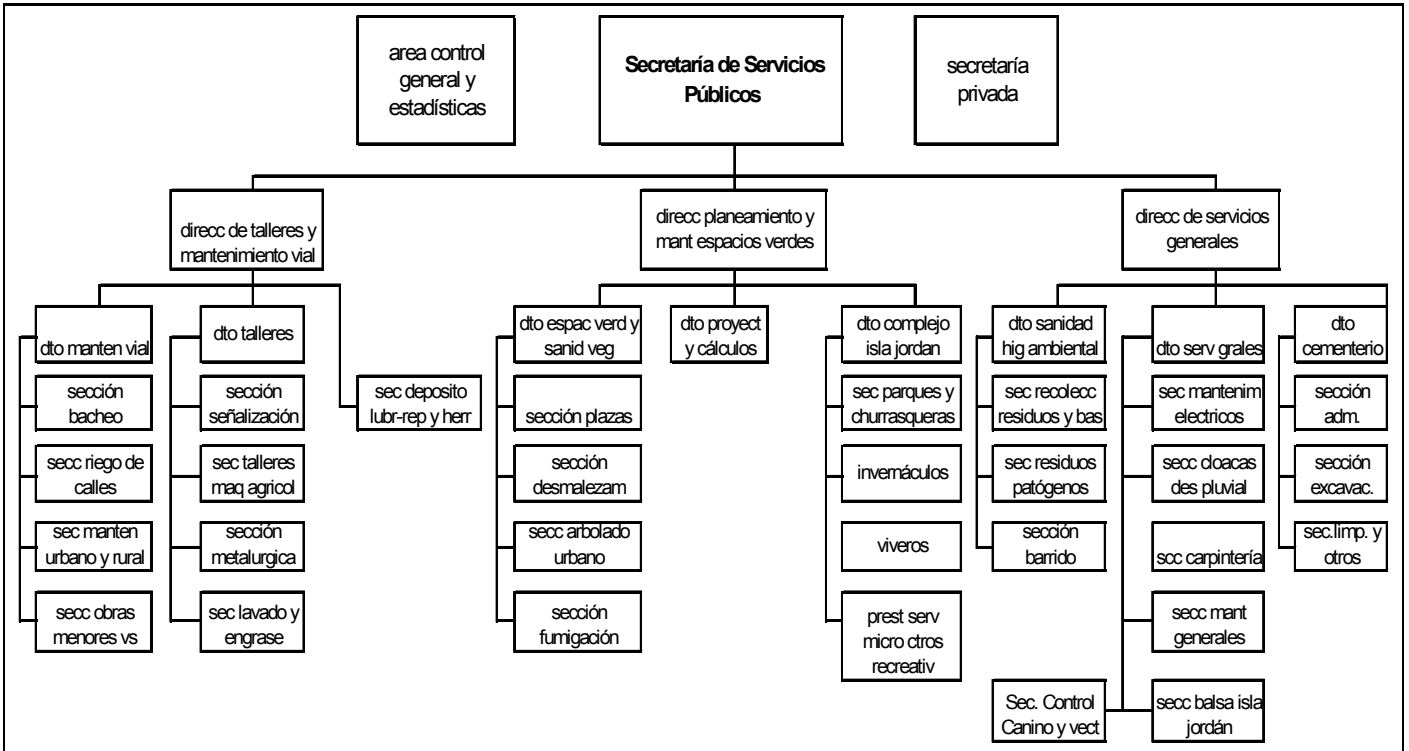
area control general y estadísticas

**Secretaría de Servicios Públicos**

secretaría privada

direcc de talleres y mantenimiento vial

direcc planeamiento y mant espacios verdes

direcc de servicios generales

dto manten vial

sección bacheo

secc riego de calles

sec manten urbano y rural

secc obras menores vs

dto talleres

sección señalización

sec talleres maq agricol

sección metalurgica

sec lavado y engrase

sec deposito lubr-rep y herr

dto espac verd y sanid veg

sección plazas

sección desmalezam

secc arbolado urbano

sección fumigación

dto proyect y cálculos

dto complejo isla jordan

sec parques y churrasqueras

invernáculos

viveros

prest serv micro ctros recreativ

dto sanidad hig ambiental

sec recolecc residuos y bas

sec residuos patógenos

sección barrido

dto serv grales

sec mantenim electricos

secc cloacas des pluvial

scc carpintería

secc mant generales

secc balsa isla jordán

Sec. Control Canino y vect

dto cementerio

sección adm.

sección excavac.

sec.limp. y otros